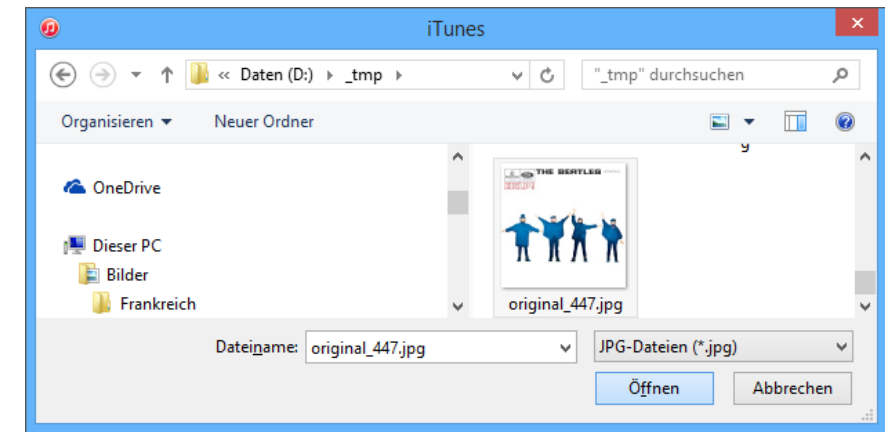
iTunes

« Daten (D:) › _tmp ›

"_tmp" durchsuchen

Organisieren ▾ Neuer Ordner

OneDrive

Dieser PC

Bilder

Frankreich

THE BEATLES

HELP!

original_447.jpg

Dateiname: original_447.jpg

JPG-Dateien (*.jpg)

Öffnen

Abbrechen